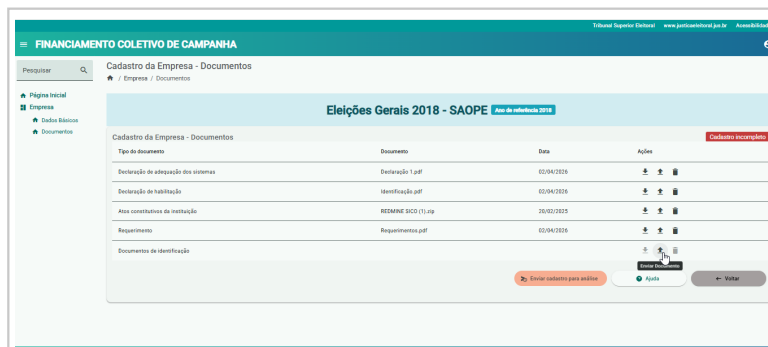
Tribunal Superior Eleitoral www.justicaeleitoral.jus.br Acessibilidad

≡ FINANCIAMENTO COLETIVO DE CAMPANHA

Pesquisar

Página Inicial
Empresa
Dados Básicos
Documentos

Cadastro da Empresa - Documentos
/ Empresa / Documentos

Eleições Gerais 2018 - SAOPE Ano de referência 2018

Cadastro da Empresa - Documentos
Cadastro incompleto

| Tipo do documento | Documento | Data | Ações |
|---|---|---|---|
| Declaração de adequação dos sistemas | Declaração 1.pdf | 02/04/2026 | |
| Declaração de habilitação | Identificação.pdf | 02/04/2026 | |
| Atos constitutivos da instituição | REDMINE SICO (1).zip | 20/02/2025 | |
| Requerimento | Requerimentos.pdf | 02/04/2026 | |
| Documentos de identificação | | | |

Enviar Documento

Enviar cadastro para análise
Ajuda
Voltar